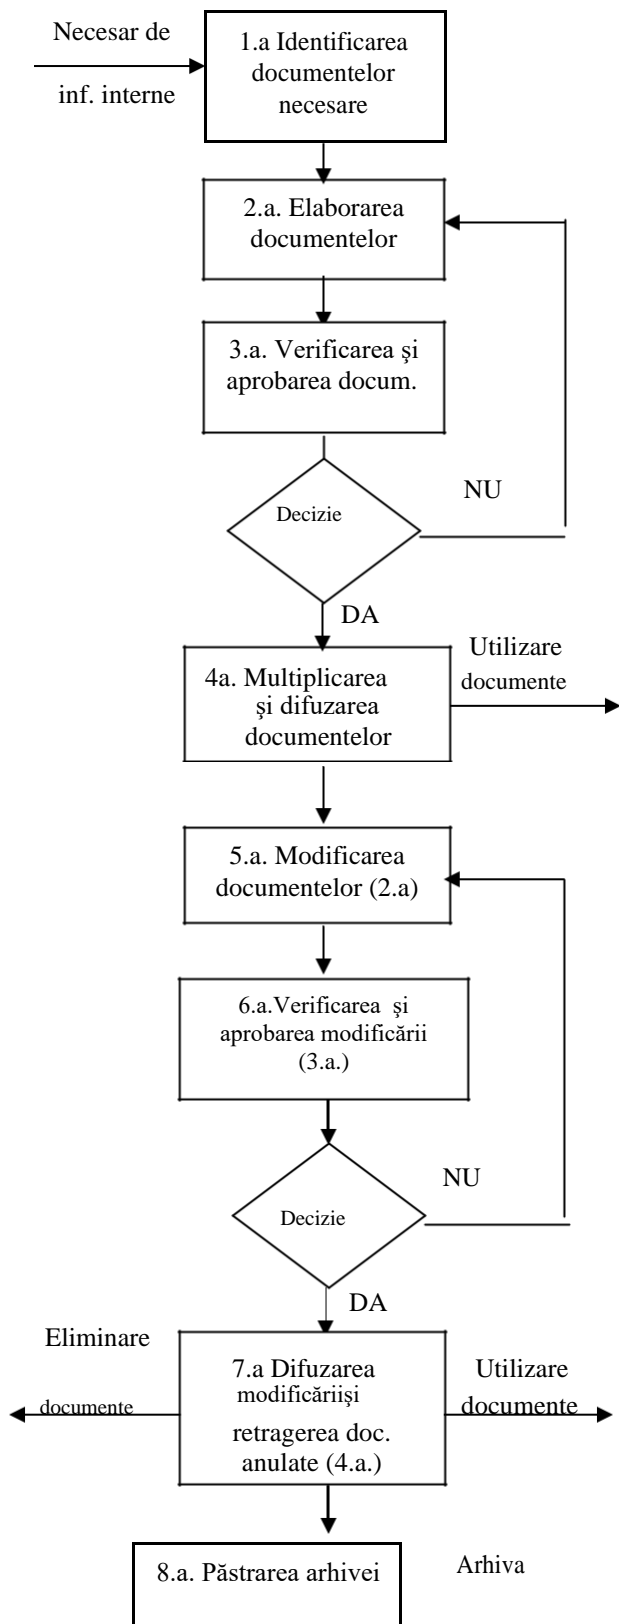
Necesar de inf. interne

1.a Identificarea documentelor necesare

2.a. Elaborarea documentelor

3.a. Verificarea şi aprobarea docum.

Decizie

NU

DA

4a. Multiplicarea şi difuzarea documentelor

Utilizare documente

5.a. Modificarea documentelor (2.a)

6.a.Verificarea şi aprobarea modificării (3.a.)

Decizie

NU

DA

Eliminare documente

7.a Difuzarea modificăriişi retragerea doc. anulate (4.a.)

Utilizare documente

8.a. Păstrarea arhivei

Arhiva